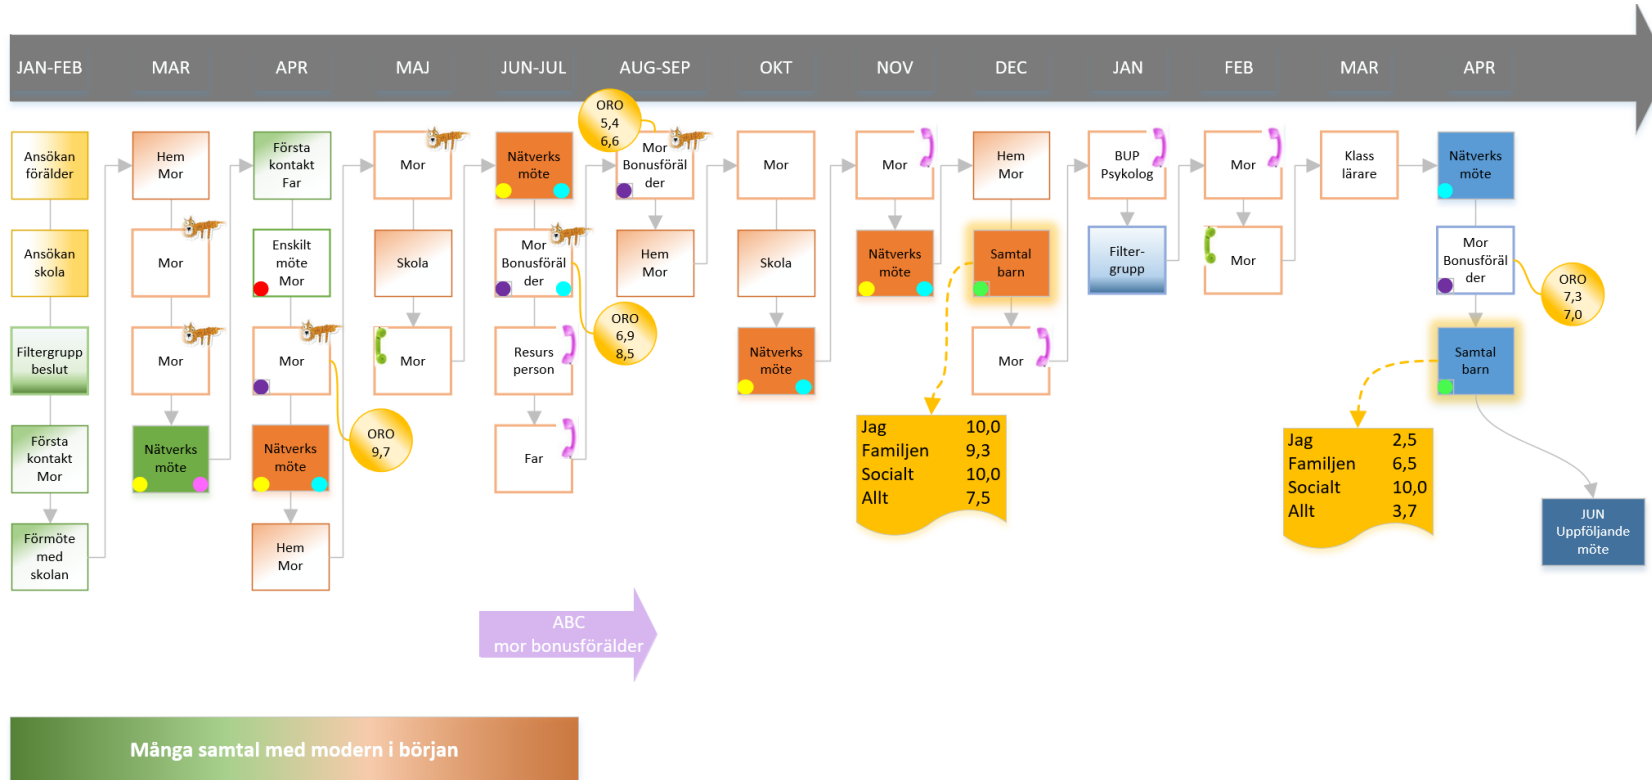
JAN-FEB MAR APR MAJ JUN-JUL AUG-SEP OKT NOV DEC JAN FEB MAR APR

Ansökan förälder

Ansökan skola

Filtergrupp beslut

Första kontakt Mor

Förmöte med skolan

Hem Mor

Mor

Mor

Nätverks möte

Första kontakt Far

Enskilt möte Mor

Mor

Nätverks möte

Hem Mor

ORO 9,7

Mor

Skola

Mor

Nätverks möte

Mor Bonusföräl der

Resurs person

Far

ORO 6,9 8,5

ORO 5,4 6,6

Mor Bonusföräl der

Hem Mor

Mor

Skola

Nätverks möte

Mor

Nätverks möte

Hem Mor

Samtal barn

Mor

| Jag | 10,0 |
|---|---|
| Familjen | 9,3 |
| Socialt | 10,0 |
| Allt | 7,5 |

BUP Psykolog

Filter-grupp

Mor

Mor

Klass lärare

Nätverks möte

Mor Bonusföräl der

ORO 7,3 7,0

Samtal barn

| Jag | 2,5 |
|---|---|
| Familjen | 6,5 |
| Socialt | 10,0 |
| Allt | 3,7 |

JUN Uppföljande möte

ABC mor bonusförälder

Många samtal med modern i början